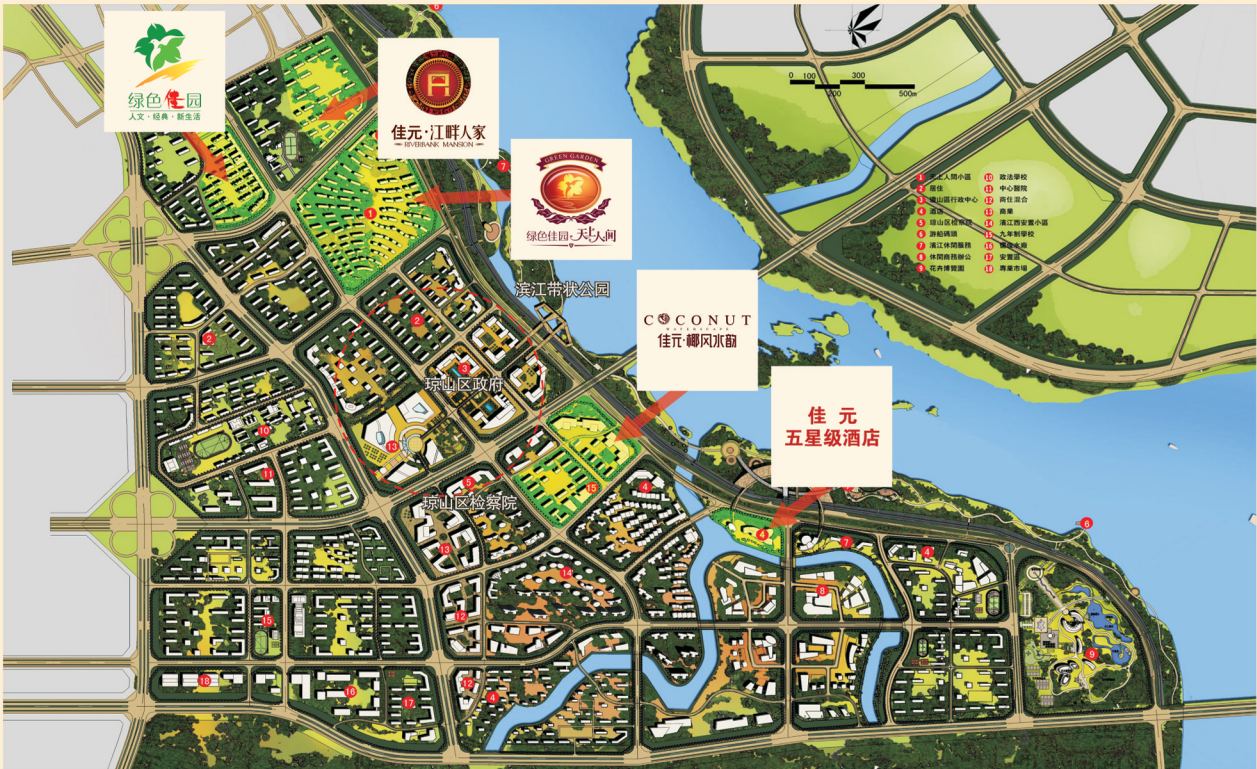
绿色佳园
人文 · 经典 · 新生活

佳元 · 江畔人家
RIVERBANK MANSION

GREEN GARDEN
绿色佳园 · 天上人间

0 100 300
200 500m

1 天上人间小区
2 居住
3 琼山区行政中心
4 酒店
5 琼山区检察院
6 游船码头
7 滨江休闲服务
8 休闲商务办公
9 花卉博览园
10 政法学校
11 中心医院
12 商住混合
13 商業
14 滨江西安置小區
15 九年制学校
16 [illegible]
17 安置區
18 蔬菜市場

滨江带状公园

COCONUT
佳元 · 椰风水韵

佳元
五星级酒店

琼山区政府

琼山区检察院

1 2 2 3 4 4 4 4 5 6 6 7 7 8 9 10 11 12 12 13 13 14 15 15 16 17 18